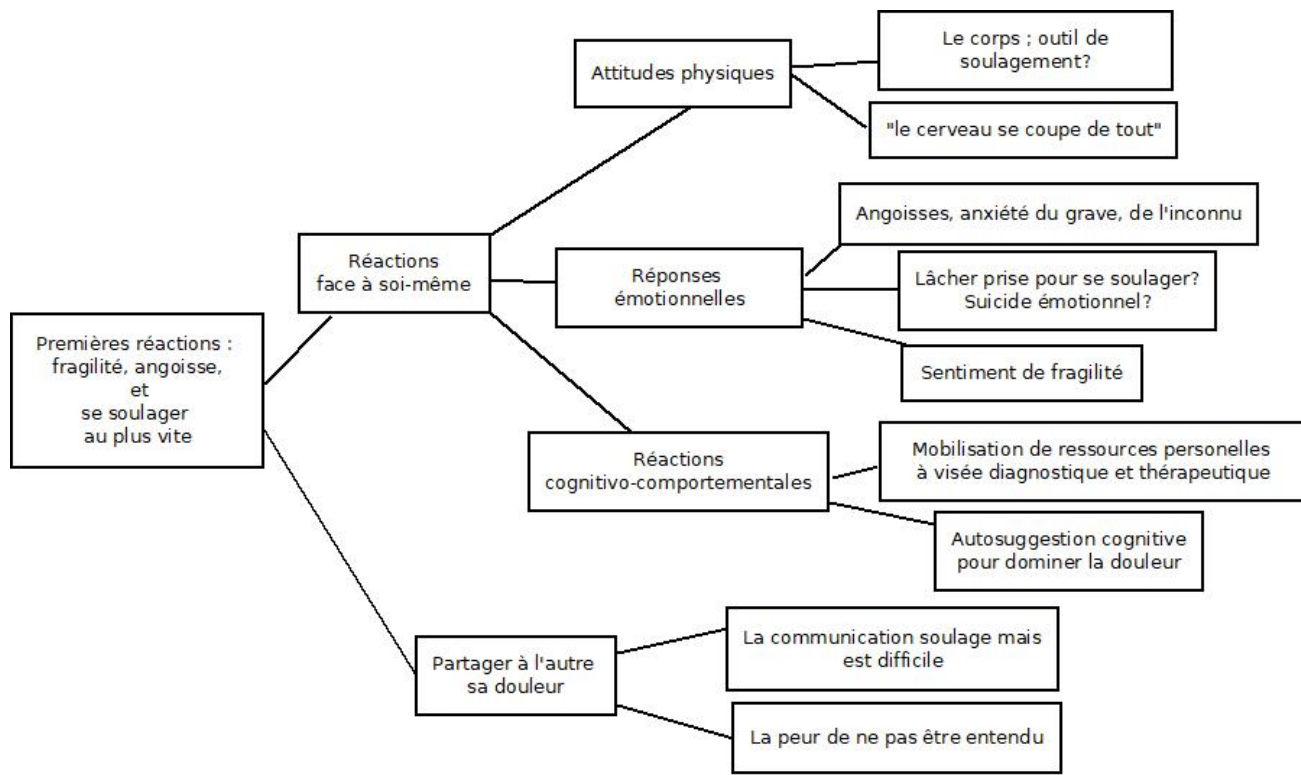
Premières réactions : fragilité, angoisse, et se soulager au plus vite

Réactions face à soi-même

Attitudes physiques

Le corps ; outil de soulagement?

"le cerveau se coupe de tout"

Réponses émotionnelles

Angoisses, anxiété du grave, de l'inconnu

Lâcher prise pour se soulager? Suicide émotionnel?

Sentiment de fragilité

Réactions cognitivo-comportementales

Mobilisation de ressources personelles à visée diagnostique et thérapeutique

Autosuggestion cognitive pour dominer la douleur

Partager à l'autre sa douleur

La communication soulage mais est difficile

La peur de ne pas être entendu